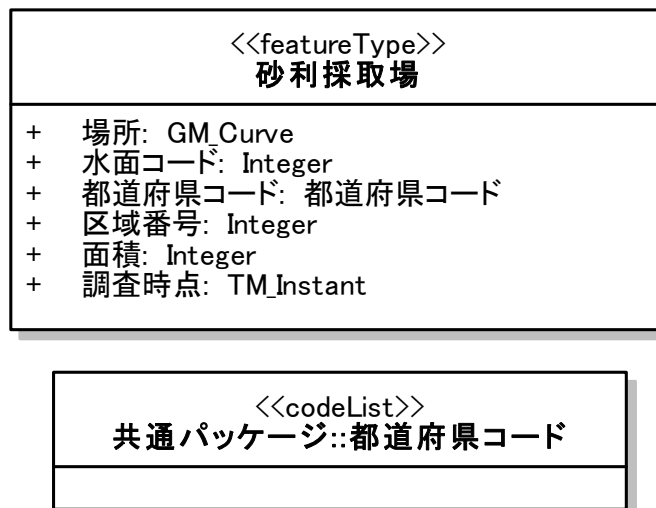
<<featureType>>
砂利採取場

+ 場所: GM_Curve
+ 水面コード: Integer
+ 都道府県コード: 都道府県コード
+ 区域番号: Integer
+ 面積: Integer
+ 調査時点: TM_Instant

<<codeList>>
共通パッケージ::都道府県コード